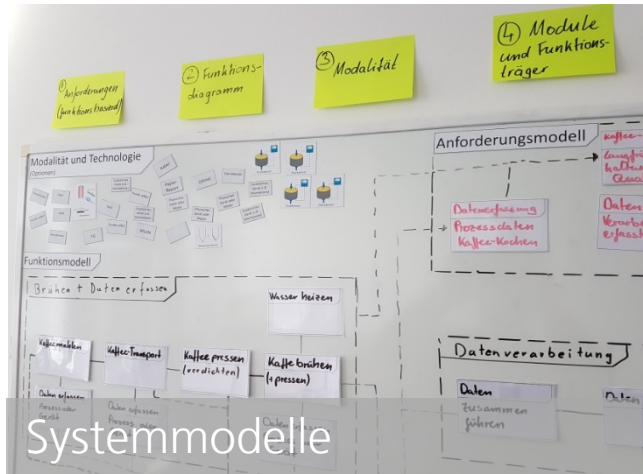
① Anforderungen (funktionsbasiert)

② Funktionsdiagramm

③ Modalität

④ Module und Funktionsträger

Modalität und Technologie
(Optionen)

Anforderungsmodell

Kaffee-

Datenerfassung Prozessdaten Kaffee-Kochen

Langfristig Kaffee Qualität

Daten Vorrat erfassen

Funktionsmodell

Brühen + Daten erfassen

Wasser heizen

Kaffee mahlen

Kaffee-Transport

Kaffee pressen (verdichten)

Kaffee brühen (+pressen)

Daten erfassen

Datenverarbeitung

Daten zusammen führen

Daten

Systemmodelle